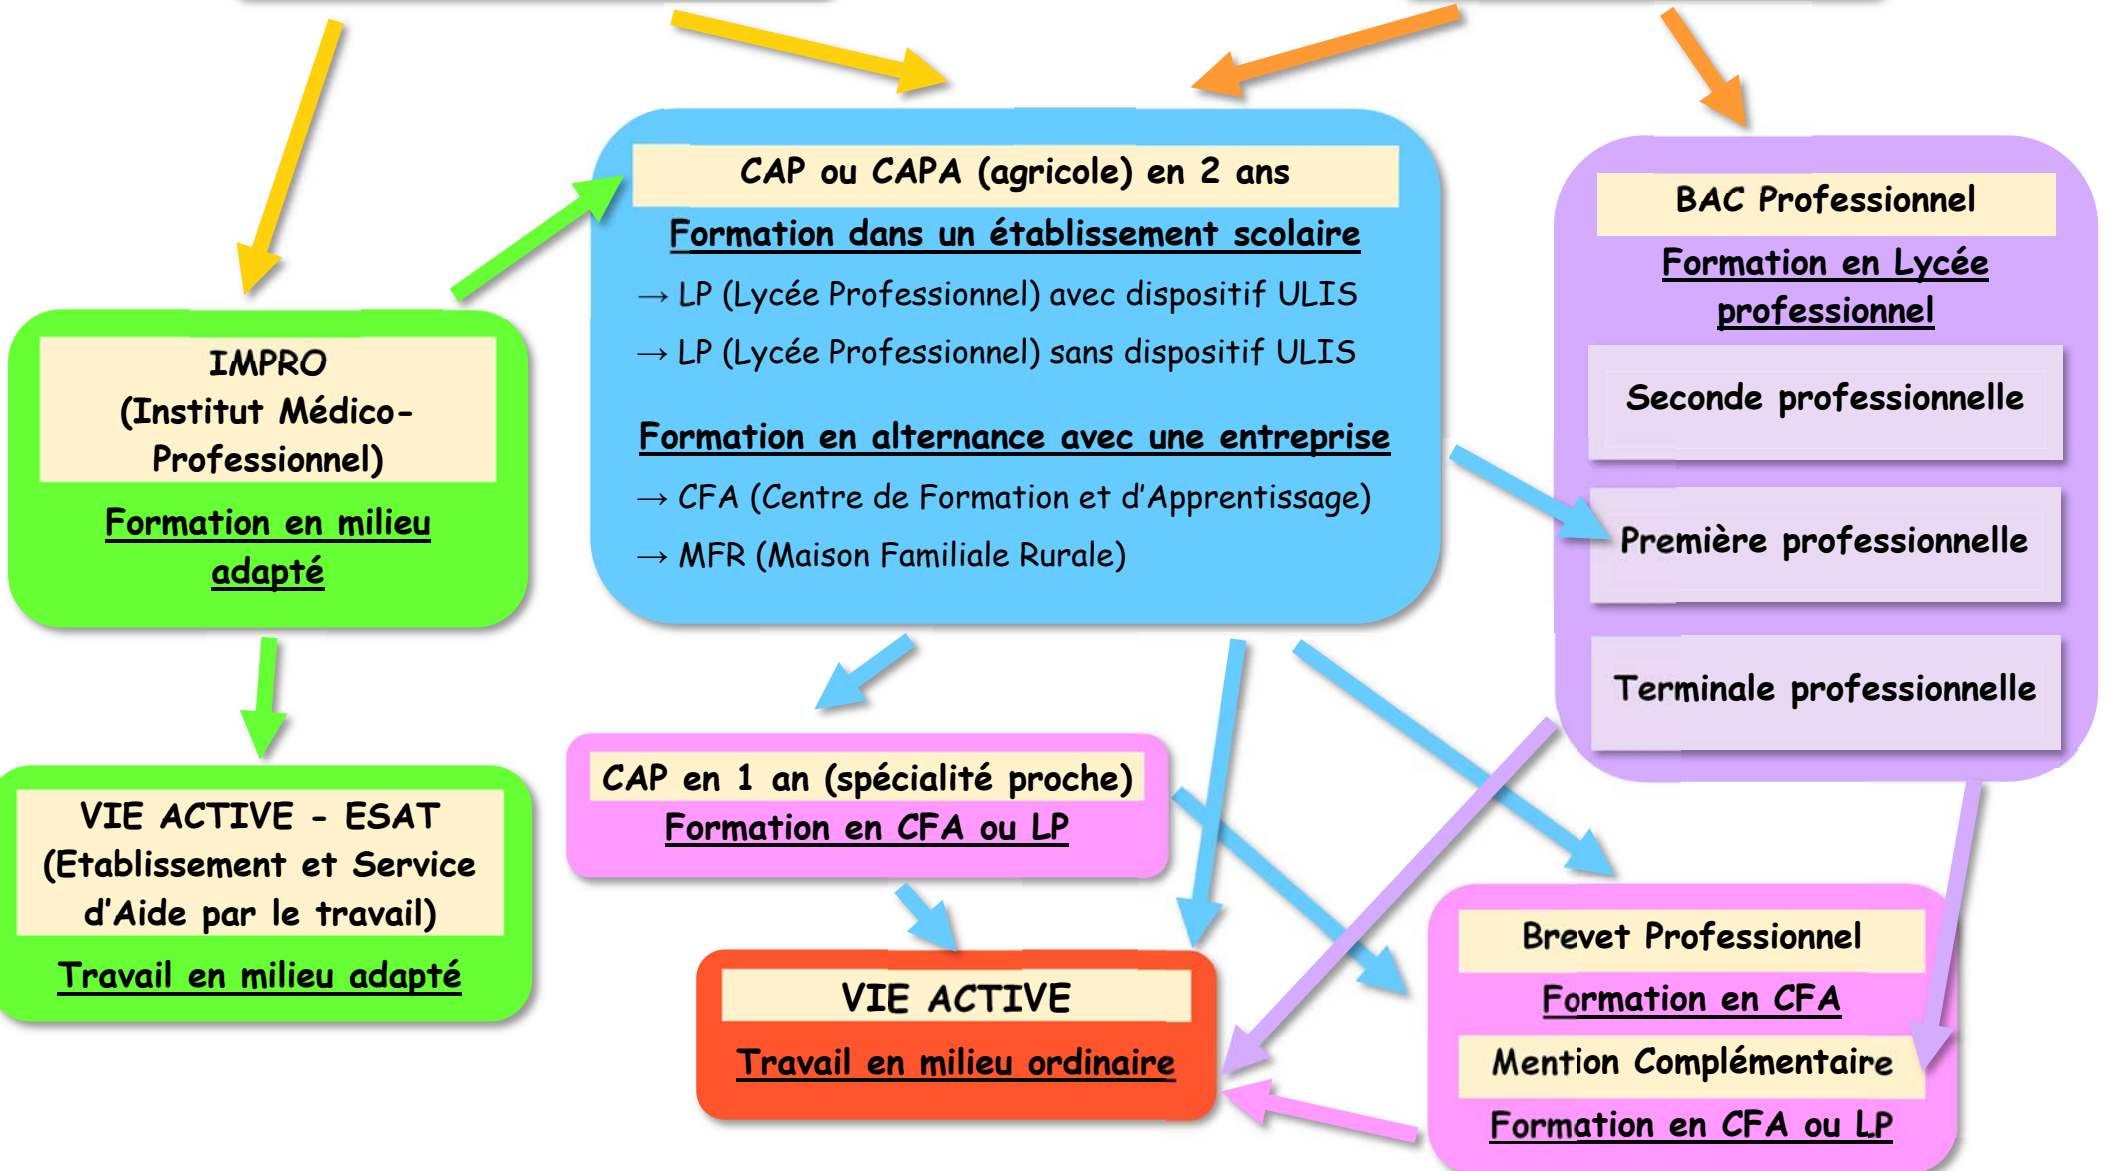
CAP ou CAPA (agricole) en 2 ans

Formation dans un établissement scolaire

→ LP (Lycée Professionnel) avec dispositif ULIS

→ LP (Lycée Professionnel) sans dispositif ULIS

Formation en alternance avec une entreprise

→ CFA (Centre de Formation et d'Apprentissage)

→ MFR (Maison Familiale Rurale)

BAC Professionnel

Formation en Lycée professionnel

Seconde professionnelle

Première professionnelle

Terminale professionnelle

IMPRO (Institut Médico-Professionnel)

Formation en milieu adapté

VIE ACTIVE - ESAT (Etablissement et Service d'Aide par le travail)

Travail en milieu adapté

CAP en 1 an (spécialité proche)

Formation en CFA ou LP

VIE ACTIVE

Travail en milieu ordinaire

Brevet Professionnel

Formation en CFA

Mention Complémentaire

Formation en CFA ou LP